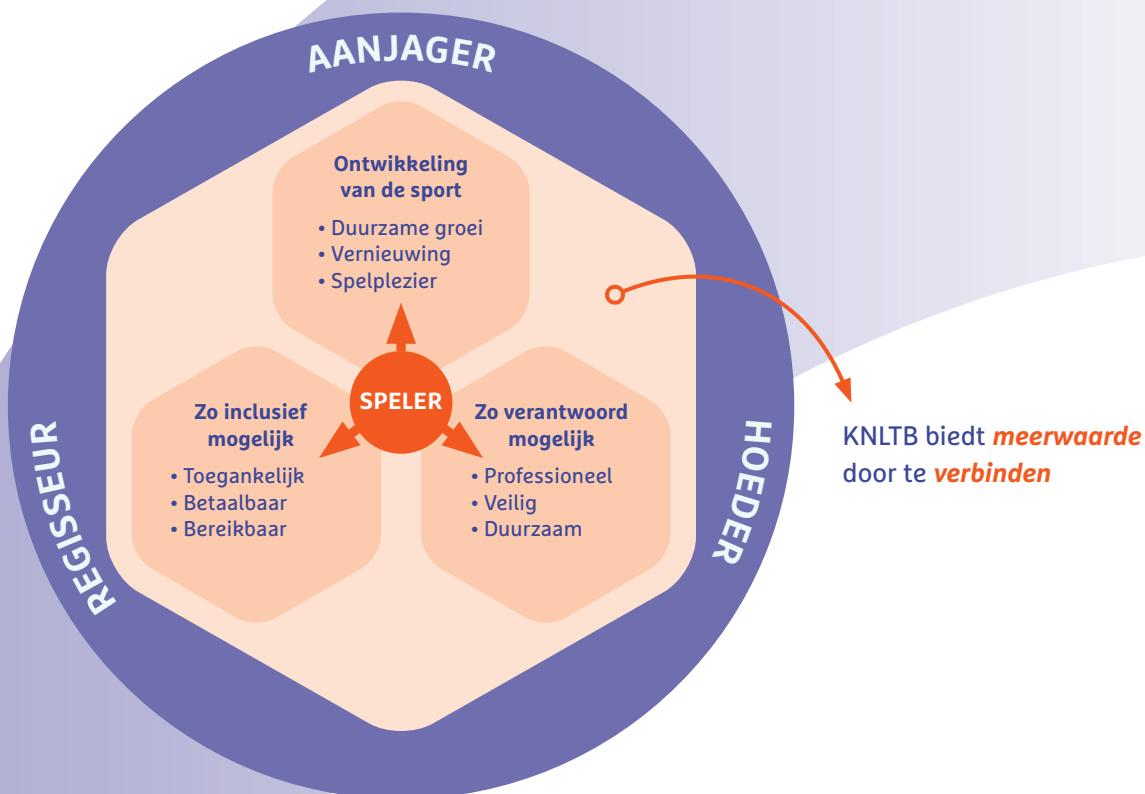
AANJAGER

Ontwikkeling van de sport
• Duurzame groei
• Vernieuwing
• Spelplezier

SPELER

Zo inclusief mogelijk
• Toegankelijk
• Betaalbaar
• Bereikbaar

Zo verantwoord mogelijk
• Professioneel
• Veilig
• Duurzaam

REGISSEUR

HOEDER

KNLTB biedt meerwaarde door te verbinden